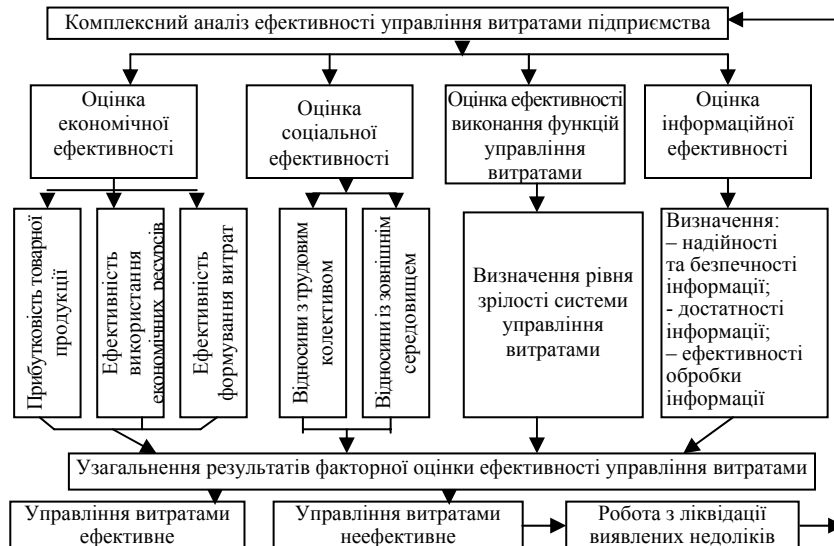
Комплексний аналіз ефективності управління витратами підприємства

Оцінка економічної ефективності

Оцінка соціальної ефективності

Оцінка ефективності виконання функцій управління витратами

Оцінка інформаційної ефективності

Прибутковість товарної продукції

Ефективність використання економічних ресурсів

Ефективність формування витрат

Відносини з трудовим колективом

Відносини із зовнішнім середовищем

Визначення рівня зрілості системи управління витратами

Визначення:
– надійності та безпечності інформації;
- достатності інформації;
– ефективності обробки інформації

Узагальнення результатів факторної оцінки ефективності управління витратами

Управління витратами ефективне

Управління витратами неефективне

Робота з ліквідації виявлених недоліків